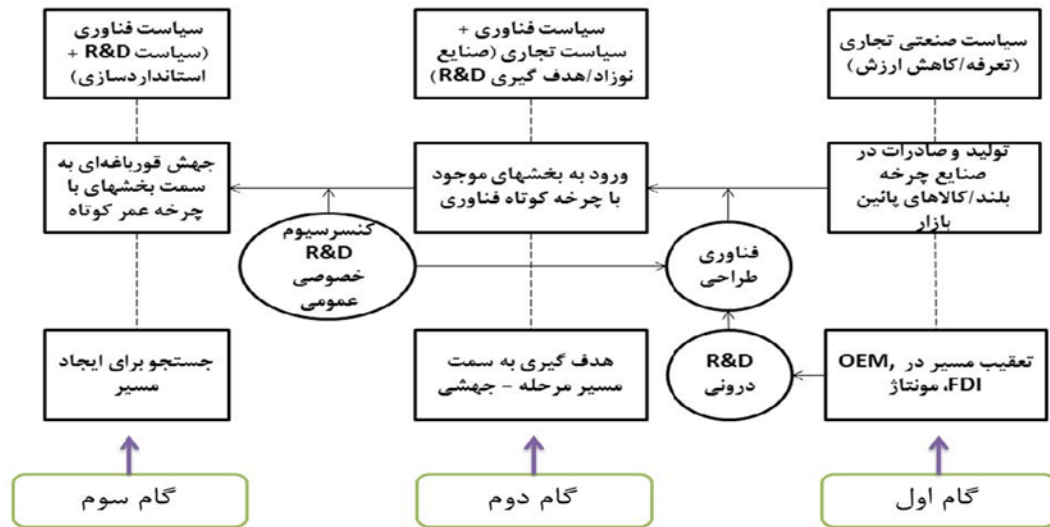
سیاست صنعتی تجاری (تعرفه/کاهش ارزش)

سیاست فناوری + سیاست تجاری (صنایع نوزاد/هدف گیری R&D)

سیاست فناوری (سیاست R&D + استانداردسازی)

تولید و صادرات در صنایع چرخه بلند/کالاهای پائین بازار

ورود به بخشهای موجود با چرخه کوتاه فناوری

جهش قورباغه‌ای به سمت بخشهای با چرخه عمر کوتاه

کنسرسیوم R&D خصوصی عمومی

فناوری طراحی

R&D درونی

تعقیب مسیر در OEM، FDI، مونتاژ

هدف گیری به سمت مسیر مرحله - جهشی

جستجو برای ایجاد مسیر

گام اول

گام دوم

گام سوم